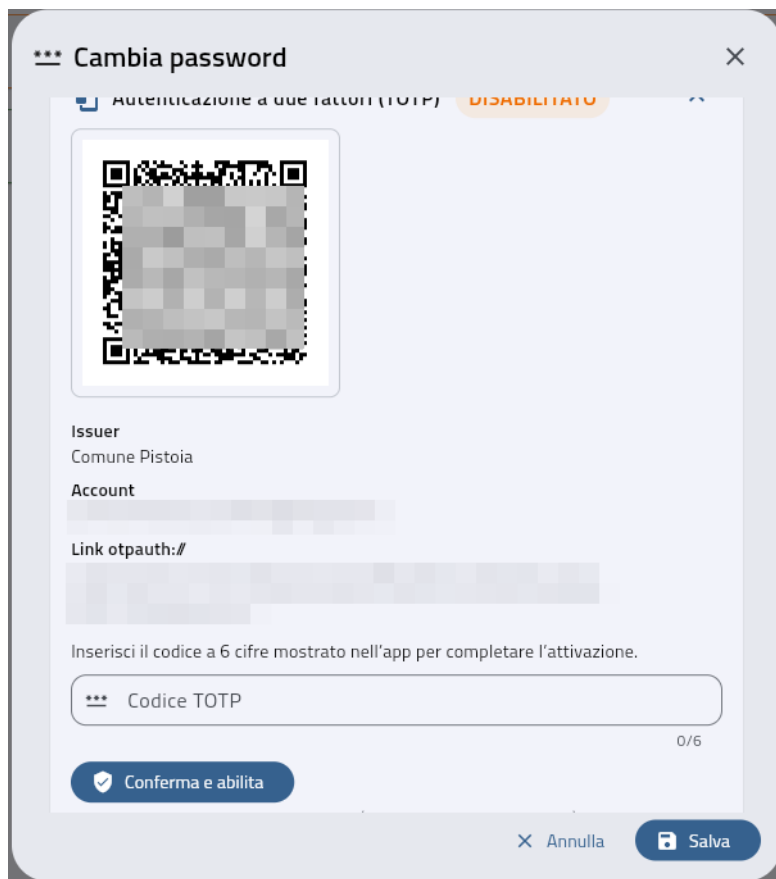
Cambia password

Autenticazione a due fattori (TOTP) DISABILITATO

Issuer
Comune Pistoia

Account
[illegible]

Link otpauth://
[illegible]

Inserisci il codice a 6 cifre mostrato nell'app per completare l'attivazione.

Codice TOTP

0/6

Conferma e abilita

Annulla Salva